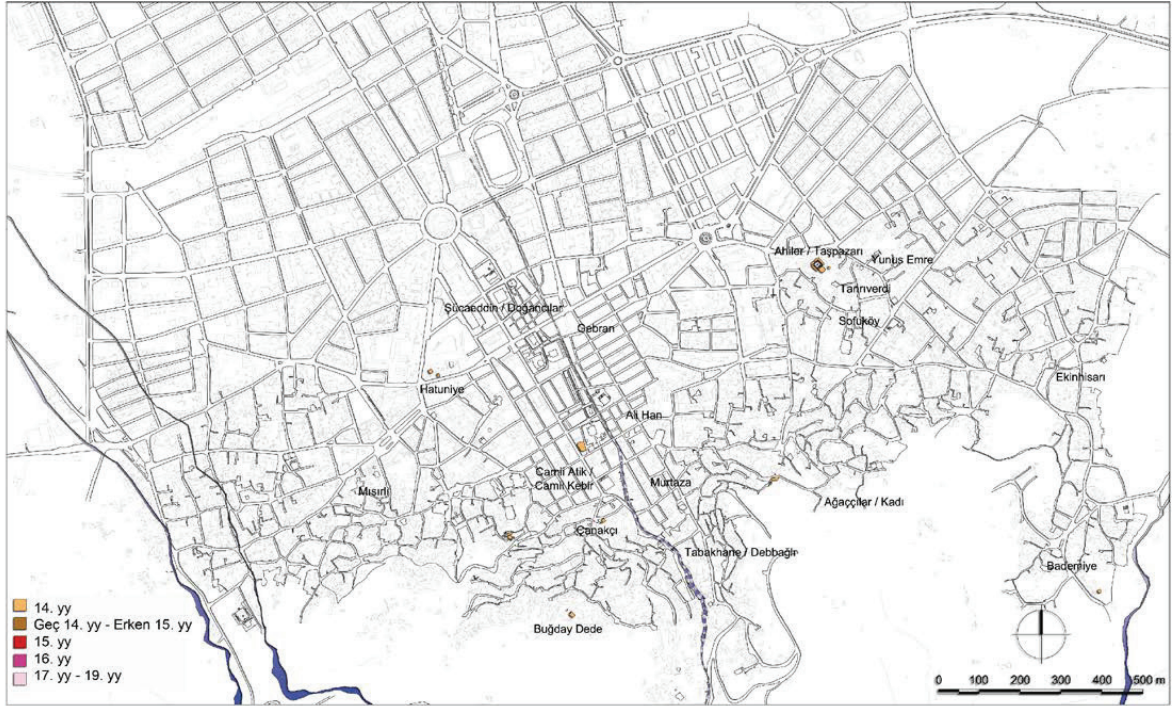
Ahiler / Taşpazarı
Yunus Emre
Tanrıverdi
Sofuköy
Şücaeddin / Doğancılar
Gebran
Hatuniye
Ekinhisarı
Ali Han
Cami Atik / Cami Kebir
Murtaza
Ağaççılar / Kadı
Mısırlı
Çanakçı
Tabakhane / Debbağlır
Bademiye
Buğday Dede

14. yy
Geç 14. yy - Erken 15. yy
15. yy
16. yy
17. yy - 19. yy

0 100 200 300 400 500 m